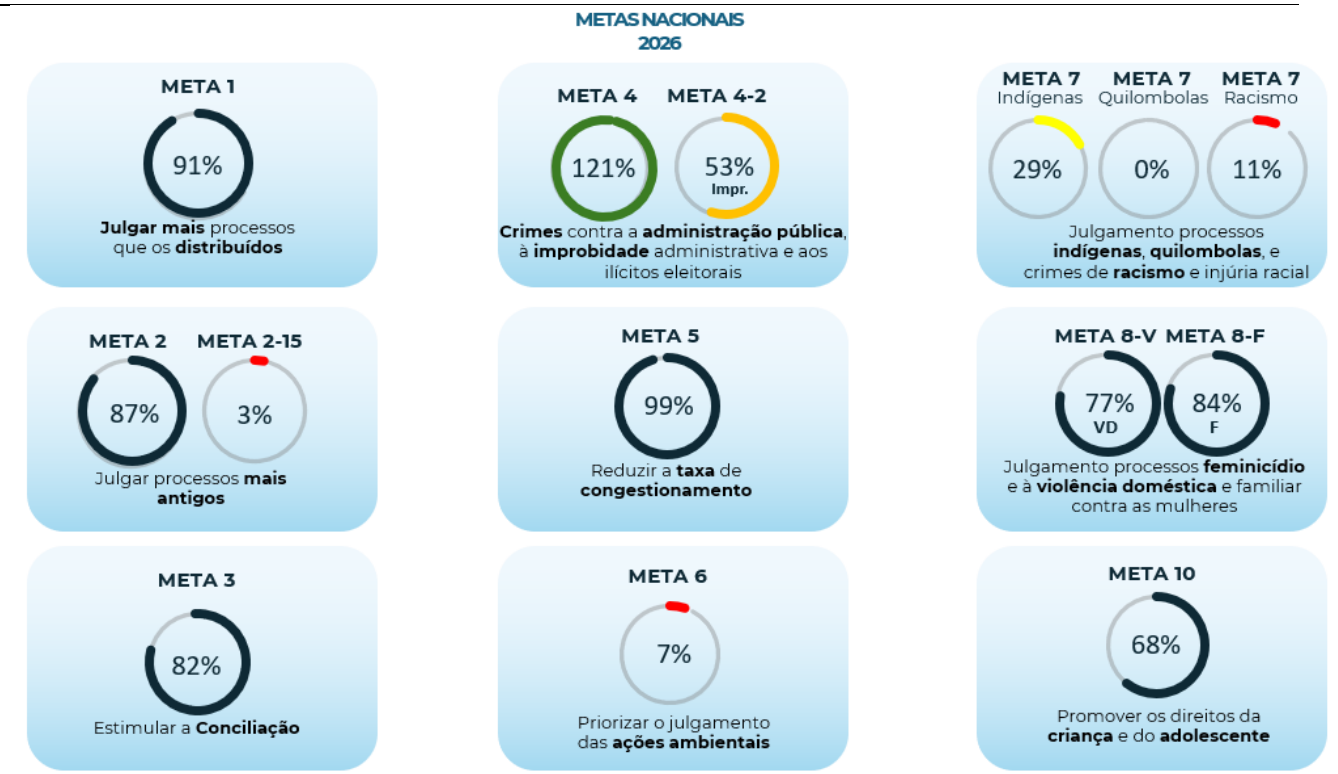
METAS NACIONAIS
2026

META 1
91%
Julgar mais processos que os distribuídos

META 4
121%
META 4-2
53%
Impr.
Crimes contra a administração pública, à improbidade administrativa e aos ilícitos eleitorais

META 7
Indígenas
29%
META 7
Quilombolas
0%
META 7
Racismo
11%
Julgamento processos indígenas, quilombolas, e crimes de racismo e injúria racial

META 2
87%
META 2-15
3%
Julgar processos mais antigos

META 5
99%
Reduzir a taxa de congestionamento

META 8-V
77%
VD
META 8-F
84%
F
Julgamento processos feminicídio e à violência doméstica e familiar contra as mulheres

META 3
82%
Estimular a Conciliação

META 6
7%
Priorizar o julgamento das ações ambientais

META 10
68%
Promover os direitos da criança e do adolescente